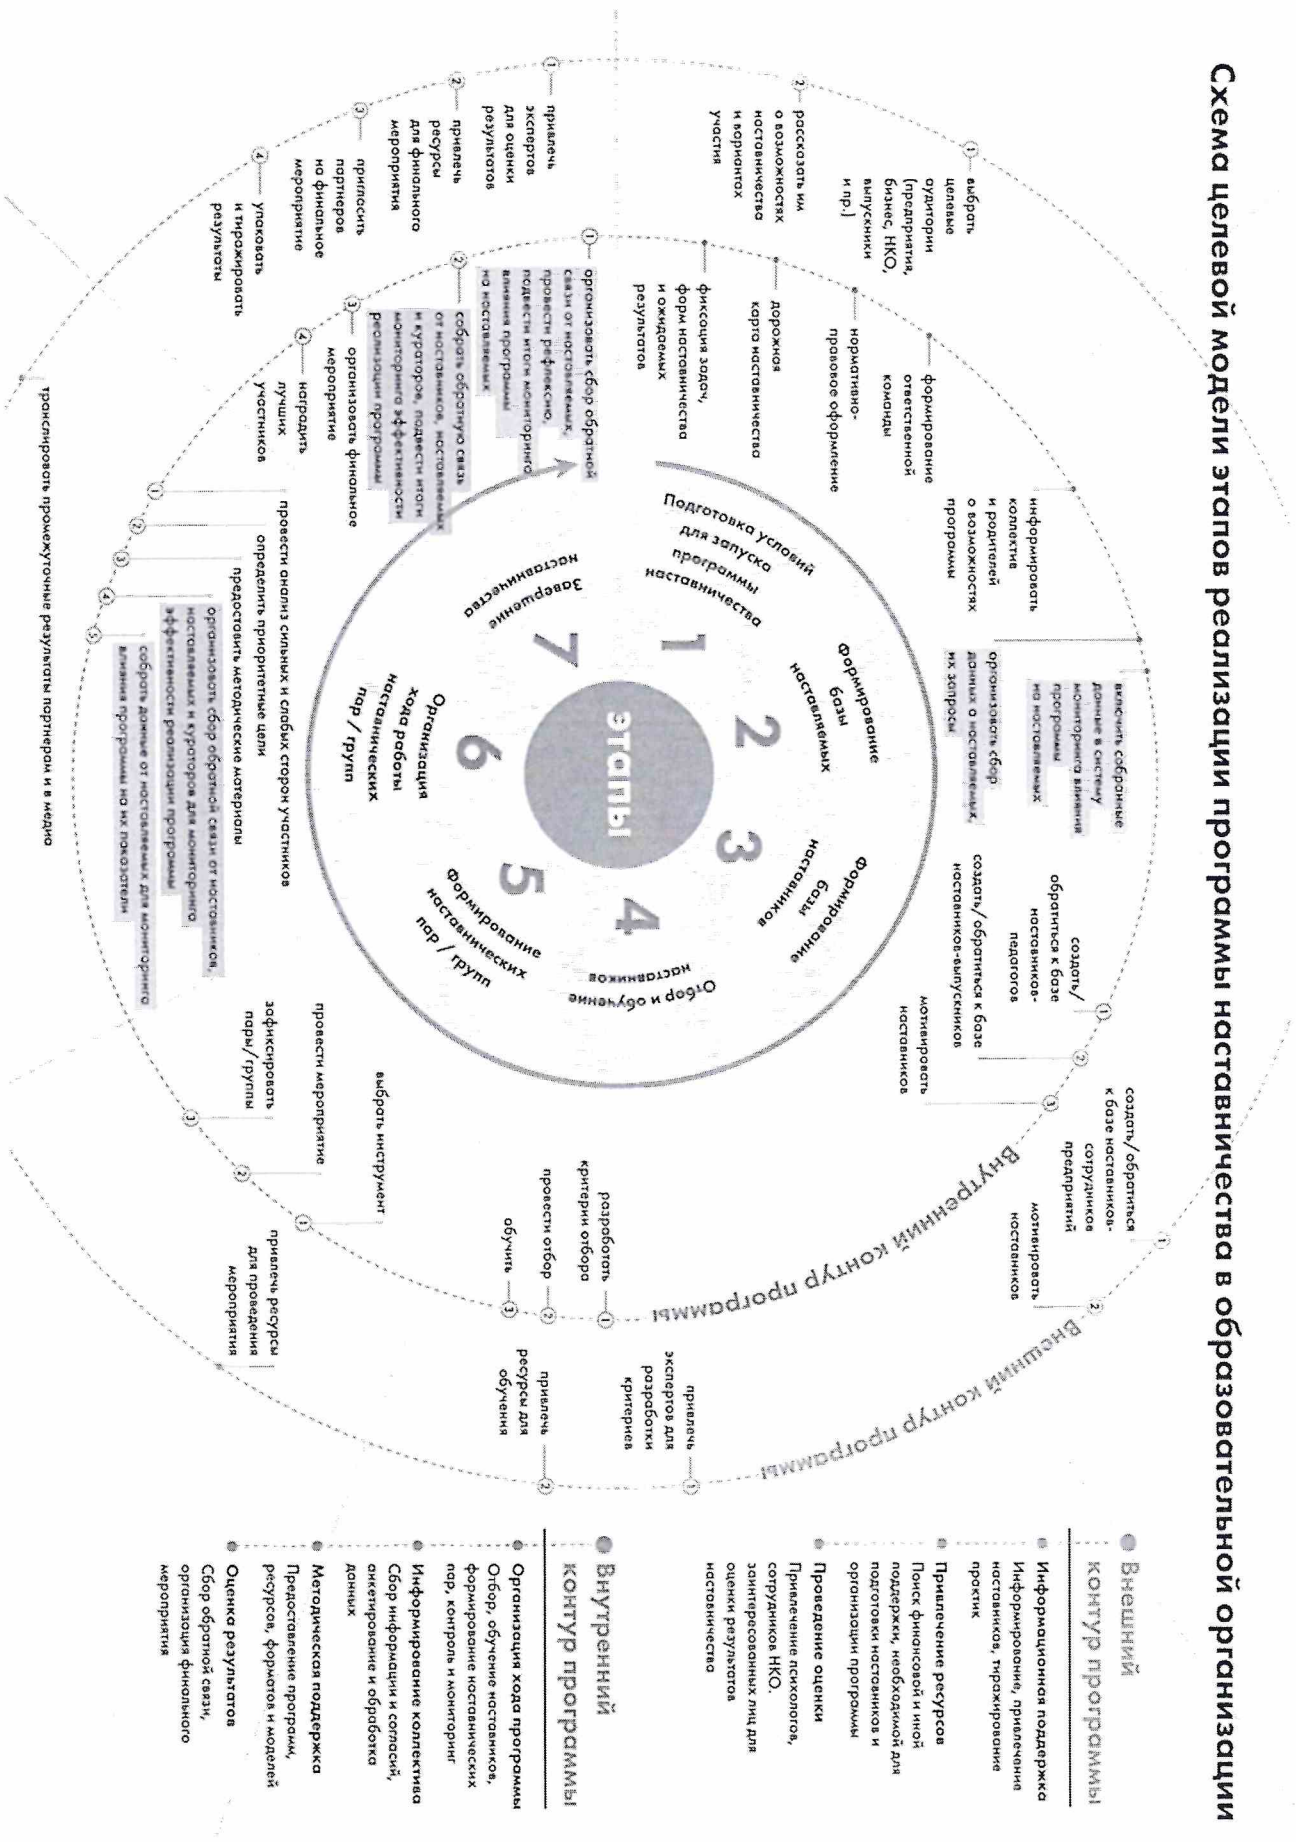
Схема целевой модели этапов реализации программы наставничества в образовательной организации

этапы

1 Подготовка условий для запуска программы наставничества

2 Формирование базы наставляемых

3 Формирование базы наставников

4 Отбор и обучение наставников

5 Формирование наставнических пар / групп

6 Организация хода работы наставнических пар / групп

7 Завершение наставничества

Внутренний контур программы

Внешний контур программы

1 выбрать целевые аудитории (предприятия, бизнес, НКО, выпускники и пр.)

2 рассказать им о возможностях наставничества и вариантах участия

1 привлечь экспертов для оценки результатов

2 привлечь ресурсы для финального мероприятия

3 пригласить партнеров на финальное мероприятие

4 упаковать и тиражировать результаты

1 организовать сбор обратной связи от наставляемых, провести рефлексию, подвести итоги мониторинга влияния программ на наставляемых

2 собрать обратную связь от наставников, наставляемых и кураторов, подвести итоги мониторинга эффективности реализации программы

3 организовать финальное мероприятие

4 наградить лучших участников

фиксация задач, форм наставничества и ожидаемых результатов

дорожная карта наставничества

нормативно-правовое оформление

формирование ответственной команды

информировать коллектив и родителей о возможностях программы

включить собранные данные в систему мониторинга влияния программы на наставляемых

организовать сбор данных о наставляемых, их запросы

создать/обратиться к базе наставников-педагогов

создать/обратиться к базе наставников-выпускников

мотивировать наставников

1 создать/обратиться к базе наставников-сотрудников предприятий

2 мотивировать наставников

1 разработать критерии отбора

2 провести отбор

3 обучить

1 привлечь экспертов для разработки критериев

2 привлечь ресурсы для обучения

1 зафиксировать пары/группы

2 провести мероприятие

1 выбрать инструмент

1 привлечь ресурсы для проведения мероприятия

1 провести анализ сильных и слабых сторон участников

2 определить приоритетные цели

3 предоставить методические материалы

4 организовать сбор обратной связи от наставников, наставляемых и кураторов для мониторинга эффективности реализации программы

5 собрать данные от наставляемых для мониторинга влияния программы на их показатели

транслировать промежуточные результаты партнерам и в медиа

Внешний контур программы

Информационная поддержка
Информирование, привлечение наставников, тиражирование практик

Привлечение ресурсов
Поиск финансовой и иной поддержки, необходимой для подготовки наставников и организации программы

Проведение оценки
Привлечение психологов, сотрудников НКО, заинтересованных лиц для оценки результатов наставничества

Внутренний контур программы

Организация хода программы
Отбор, обучение наставников, формирование наставнических пар, контроль и мониторинг

Информирование коллектива
Сбор информации и согласий, анкетирование и обработка данных

Методическая поддержка
Предоставление программ, ресурсов, форматов и моделей

Оценка результатов
Сбор обратной связи, организация финального мероприятия